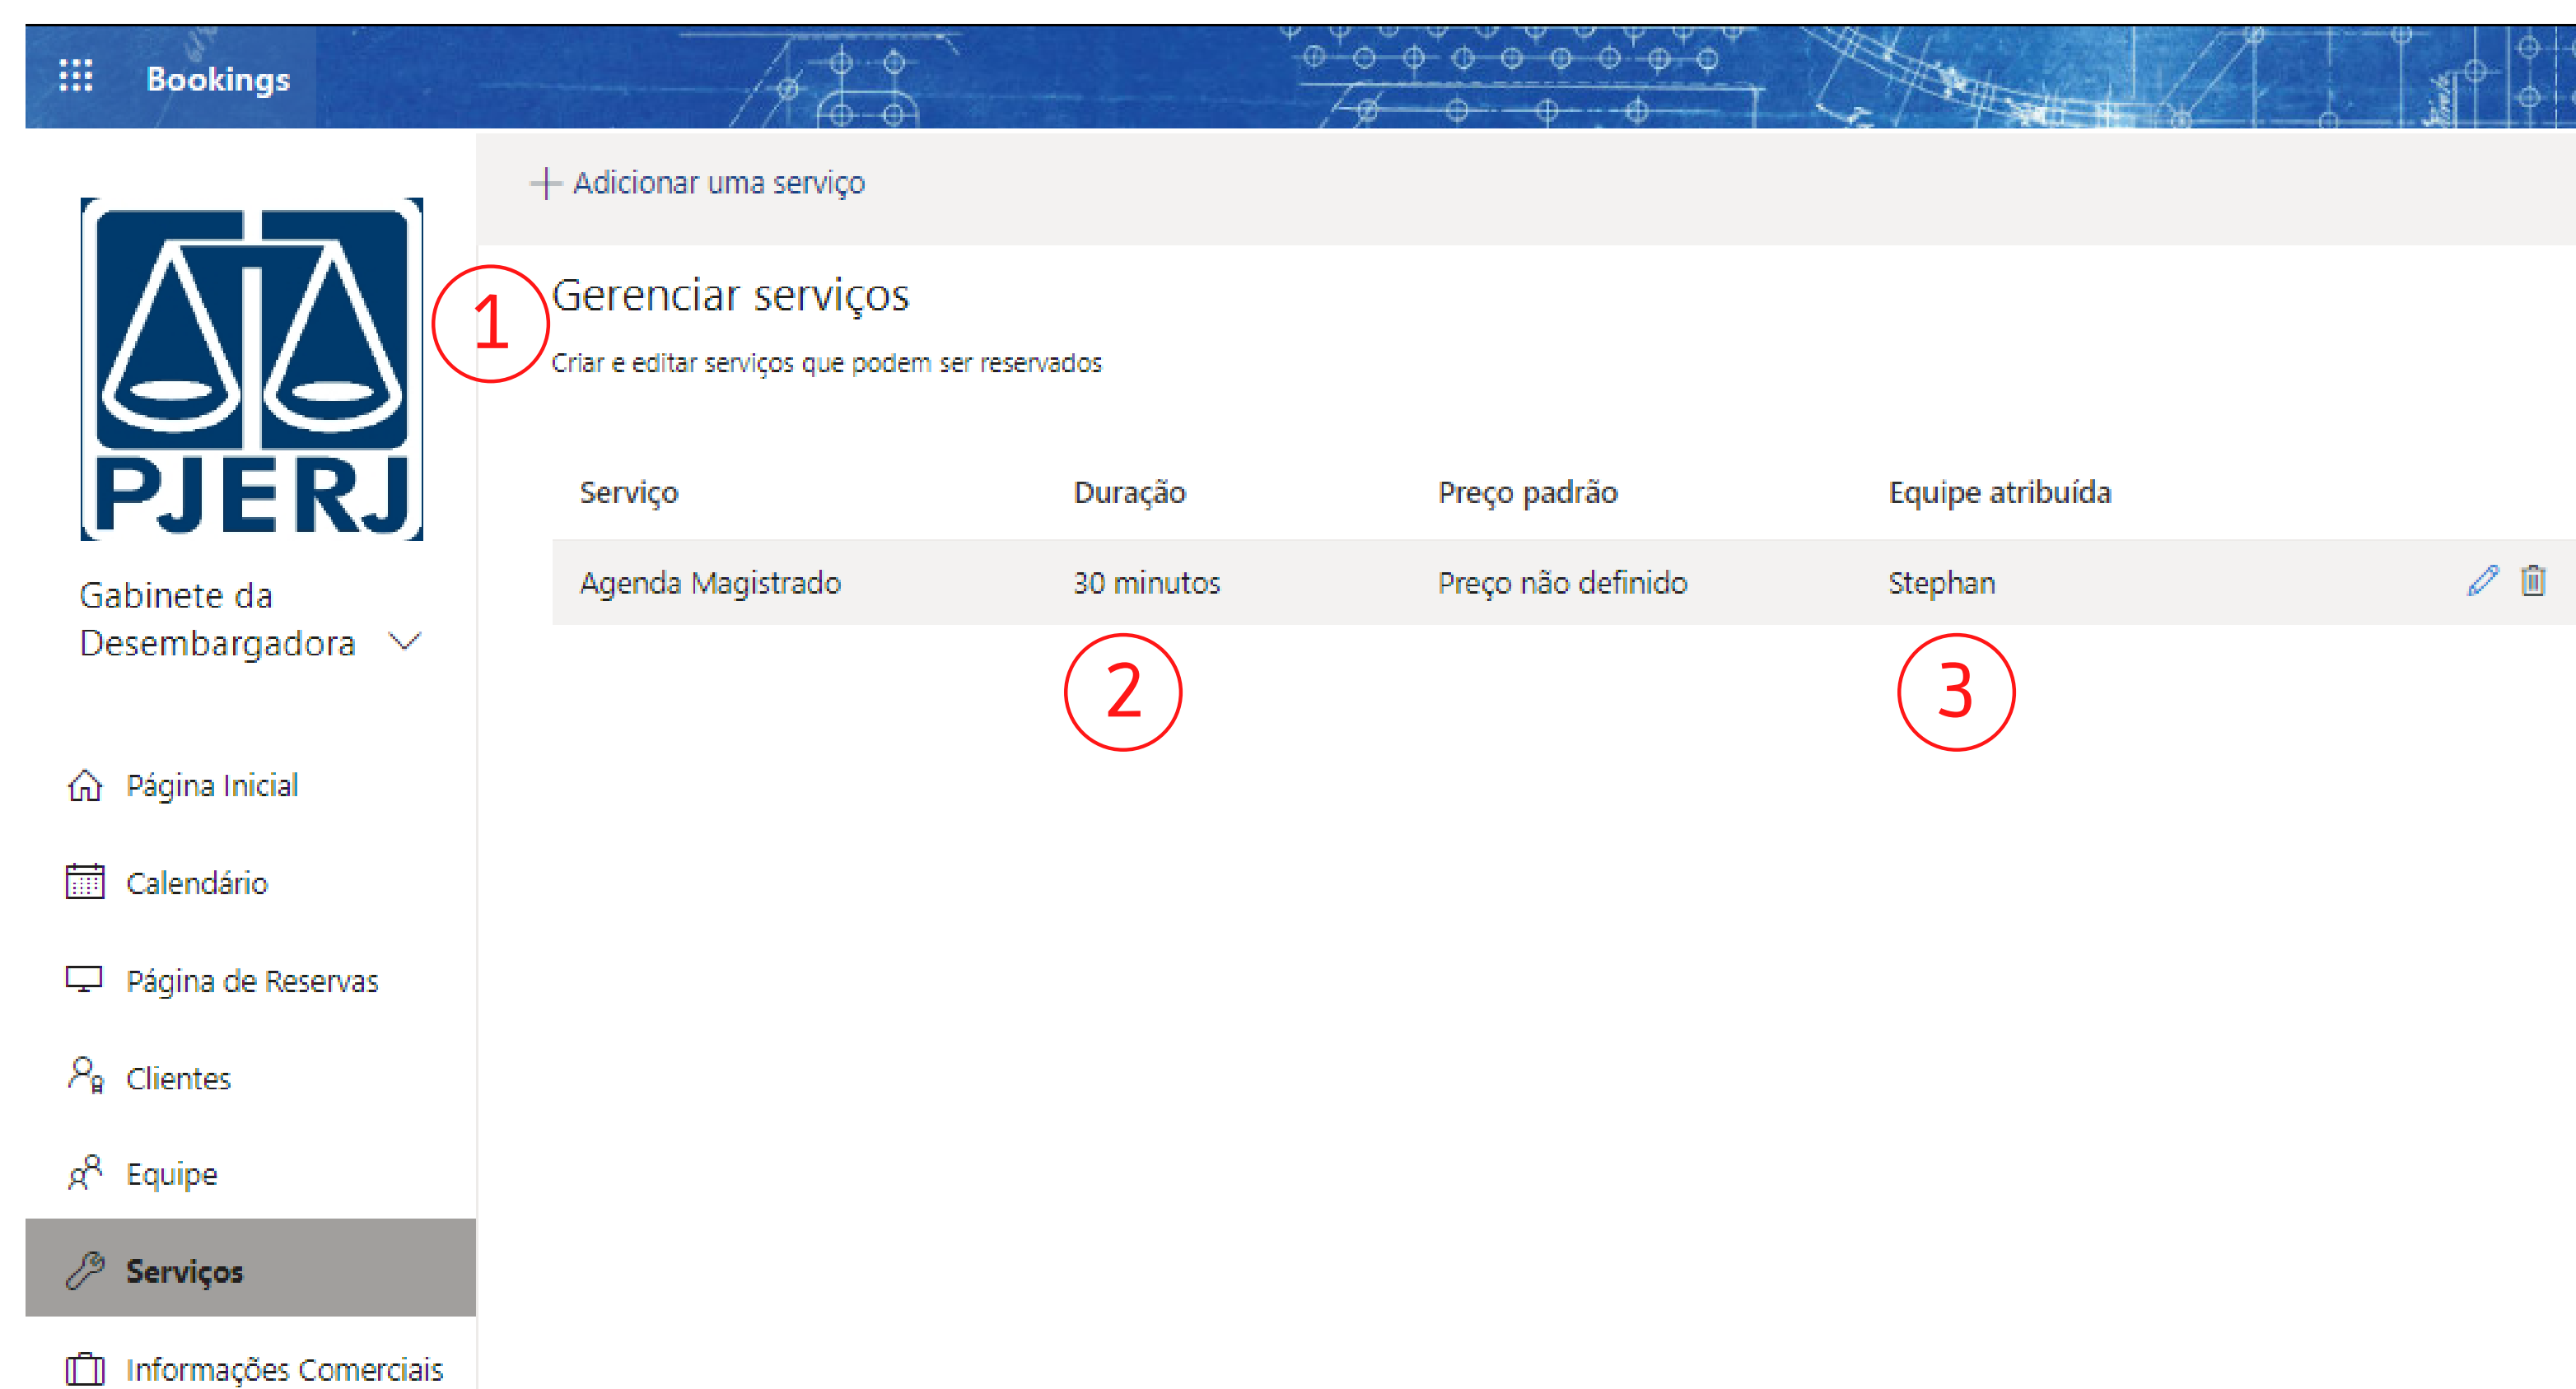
Bookings

+ Adicionar uma serviço

PJERJ

Gabinete da Desembargadora

1

Gerenciar serviços

Criar e editar serviços que podem ser reservados

| Serviço | Duração | Preço padrão | Equipe atribuída |
|---|---|---|---|
| Agenda Magistrado | 30 minutos | Preço não definido | Stephan |

2

3

Página Inicial

Calendário

Página de Reservas

Clientes

Equipe

Serviços

Informações Comerciais